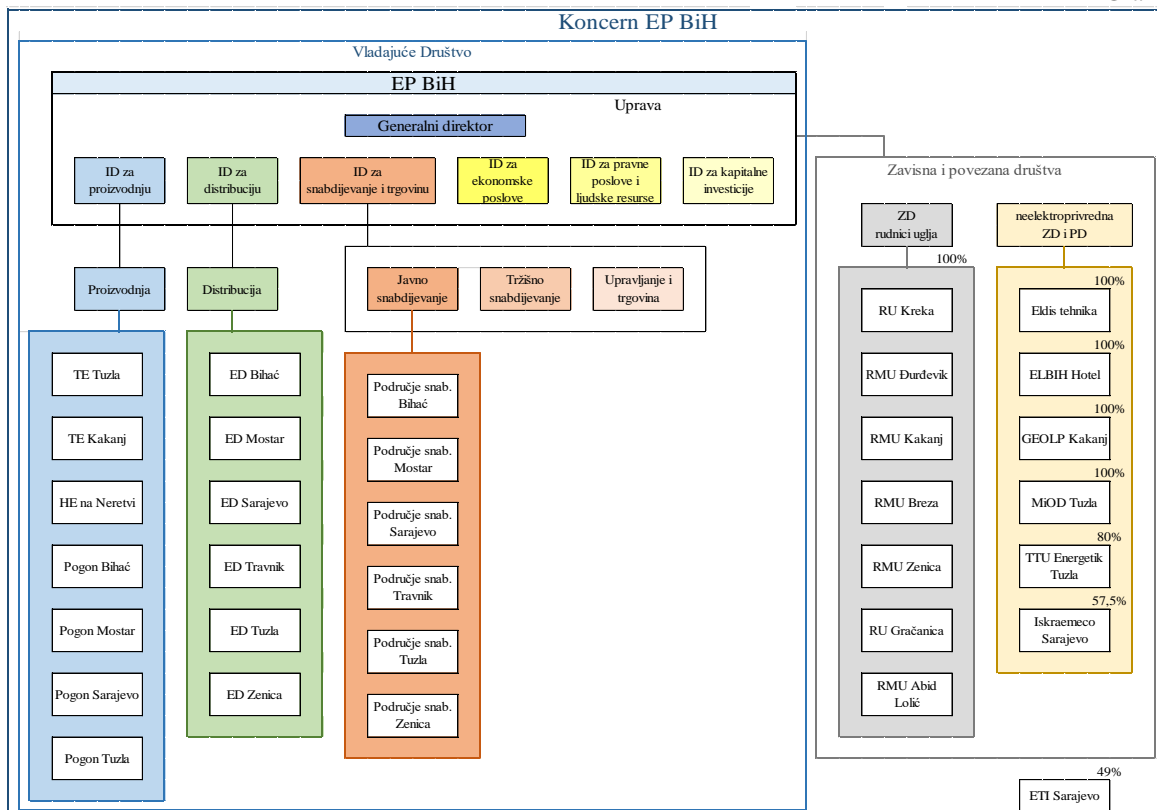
Koncern EP BiH

Vladajuće Društvo

EP BiH

Uprava

Generalni direktor

ID za proizvodnju

ID za distribuciju

ID za snabdijevanje i trgovinu

ID za ekonomske poslove

ID za pravne poslove i ljudske resurse

ID za kapitalne investicije

Proizvodnja

Distribucija

Javno snabdijevanje

Tržišno snabdijevanje

Upravljanje i trgovina

TE Tuzla

TE Kakanj

HE na Neretvi

Pogon Bihać

Pogon Mostar

Pogon Sarajevo

Pogon Tuzla

ED Bihać

ED Mostar

ED Sarajevo

ED Travnik

ED Tuzla

ED Zenica

Područje snab. Bihać

Područje snab. Mostar

Područje snab. Sarajevo

Područje snab. Travnik

Područje snab. Tuzla

Područje snab. Zenica

Zavisna i povezana društva

ZD rudnici uglja

100%

RU Kreka

RMU Đurđevik

RMU Kakanj

RMU Breza

RMU Zenica

RU Gračanica

RMU Abid Lolić

neelektroprivredna ZD i PD

100%

Eldis tehnika

100%

ELBIH Hotel

100%

GEOLP Kakanj

100%

MiOD Tuzla

80%

TTU Energetik Tuzla

57,5%

Iskraemeco Sarajevo

49%

ETI Sarajevo